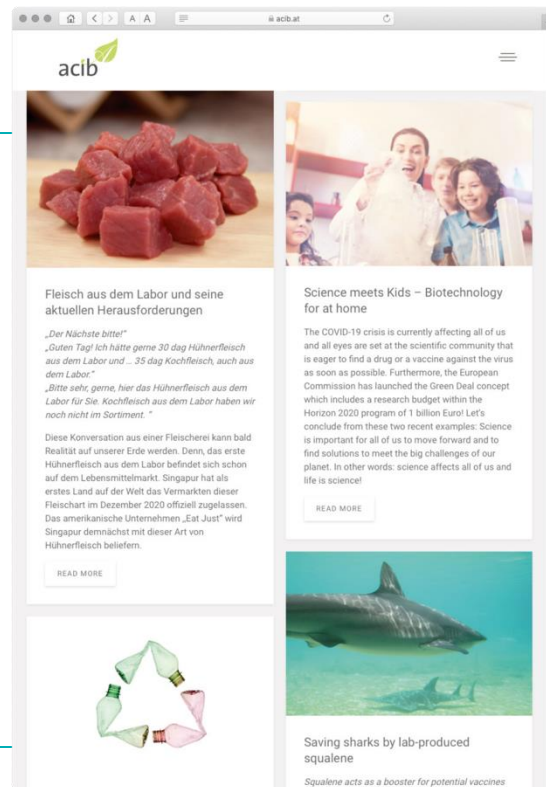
A A

acib.at

acib

Fleisch aus dem Labor und seine aktuellen Herausforderungen

„Der Nächste bitte!"
„Guten Tag! Ich hätte gerne 30 dag Hühnerfleisch aus dem Labor und ... 35 dag Kochfleisch, auch aus dem Labor."
„Bitte sehr, gerne, hier das Hühnerfleisch aus dem Labor für Sie. Kochfleisch aus dem Labor haben wir noch nicht im Sortiment. "

Diese Konversation aus einer Fleischerei kann bald Realität auf unserer Erde werden. Denn, das erste Hühnerfleisch aus dem Labor befindet sich schon auf dem Lebensmittelmarkt. Singapur hat als erstes Land auf der Welt das Vermarkten dieser Fleischart im Dezember 2020 offiziell zugelassen. Das amerikanische Unternehmen „Eat Just" wird Singapur demnächst mit dieser Art von Hühnerfleisch beliefern.

READ MORE

Science meets Kids – Biotechnology for at home

The COVID-19 crisis is currently affecting all of us and all eyes are set at the scientific community that is eager to find a drug or a vaccine against the virus as soon as possible. Furthermore, the European Commission has launched the Green Deal concept which includes a research budget within the Horizon 2020 program of 1 billion Euro! Let's conclude from these two recent examples: Science is important for all of us to move forward and to find solutions to meet the big challenges of our planet. In other words: science affects all of us and life is science!

READ MORE

Saving sharks by lab-produced squalene

Squalene acts as a booster for potential vaccines